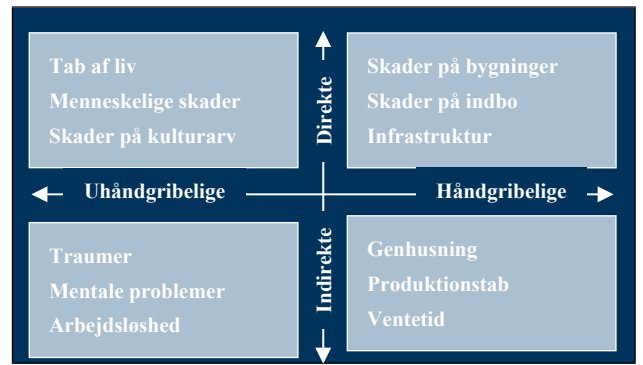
Tab af liv
Menneskelige skader
Skader på kulturarv

Direkte

Skader på bygninger
Skader på indbo
Infrastruktur

Uhåndgribelige

Håndgribelige

Traumer
Mentale problemer
Arbejdsløshed

Indirekte

Genhusning
Produktionstab
Ventetid